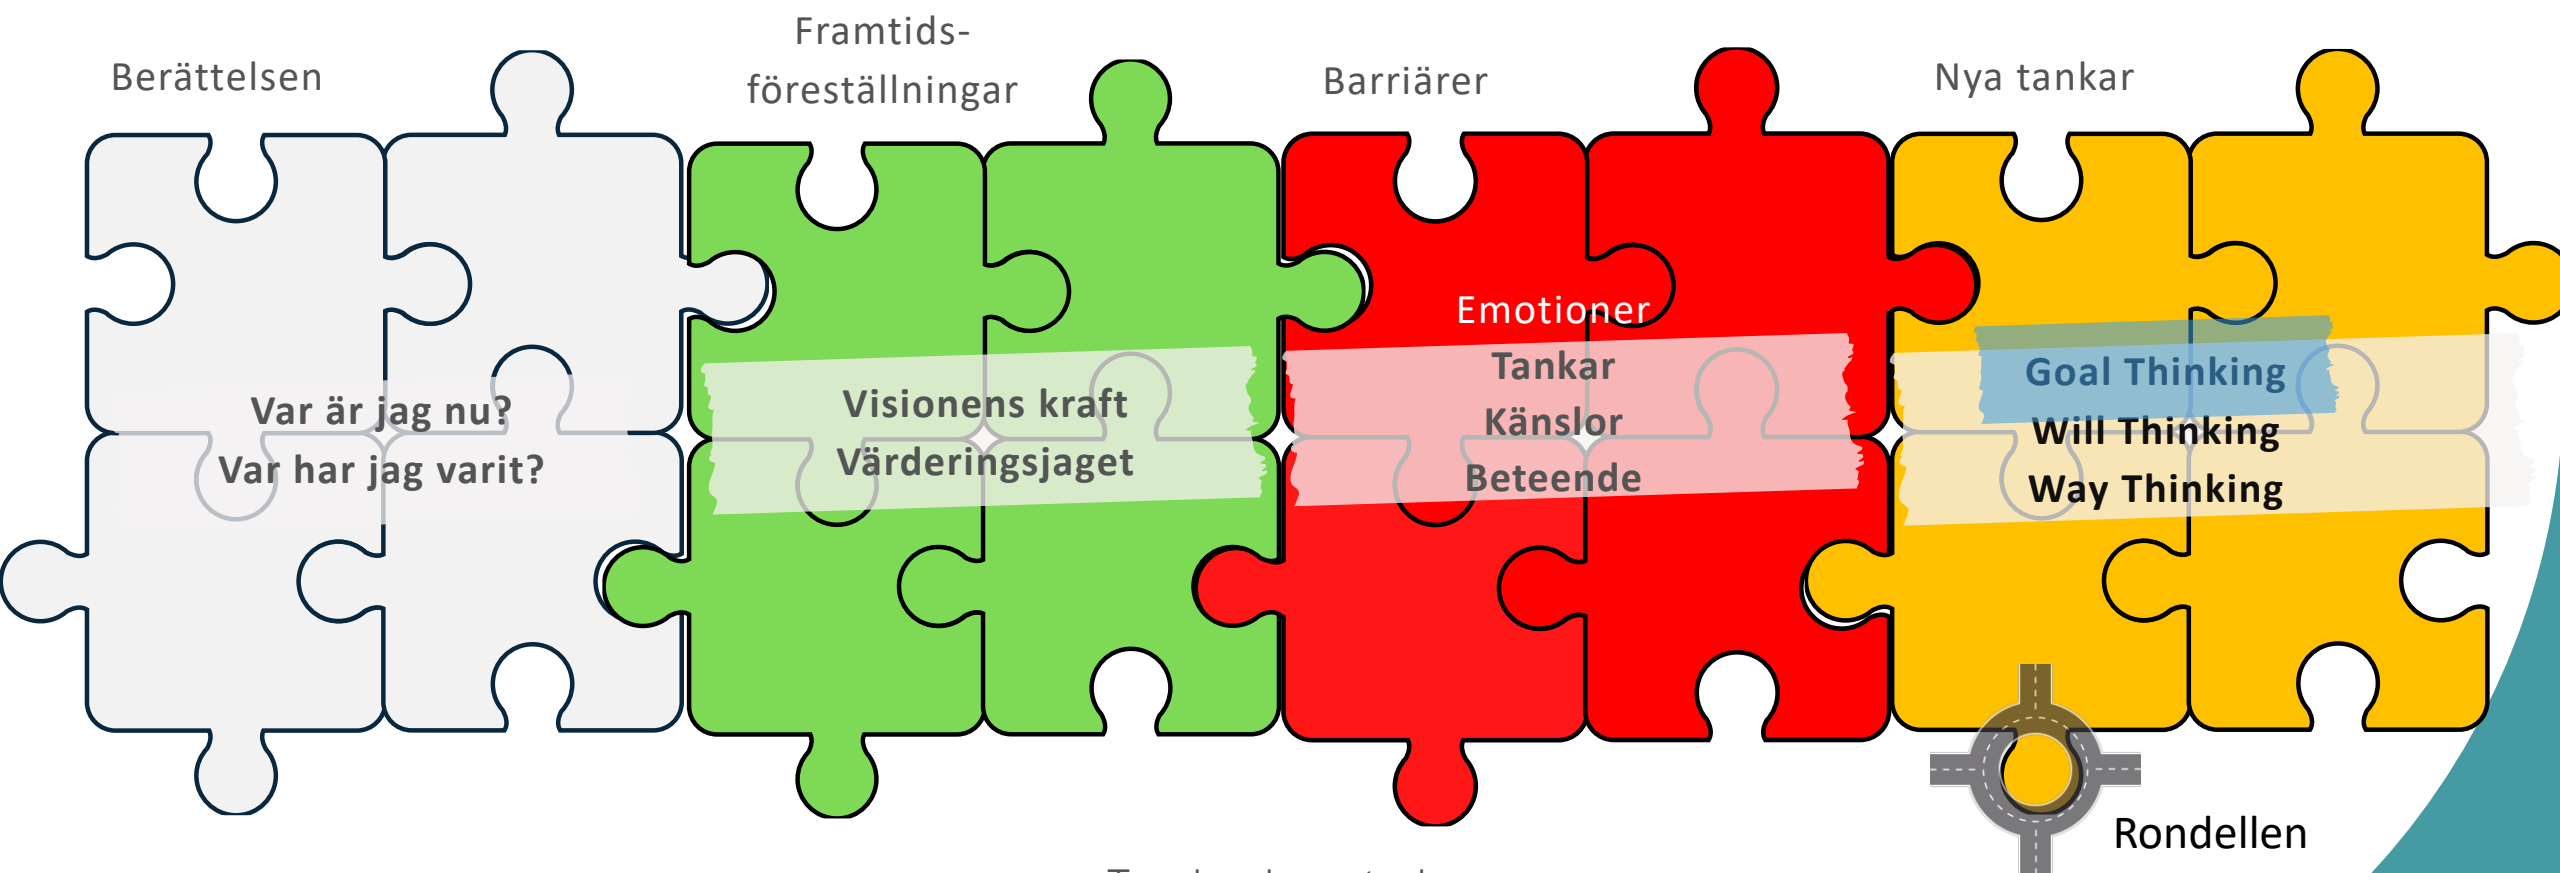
Berättelsen

Framtids-föreställningar

Barriärer

Nya tankar

Var är jag nu?
Var har jag varit?

Visionens kraft
Värderingsjaget

Emotioner
Tankar
Känslor
Beteende

Goal Thinking
Will Thinking
Way Thinking

Rondellen

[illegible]